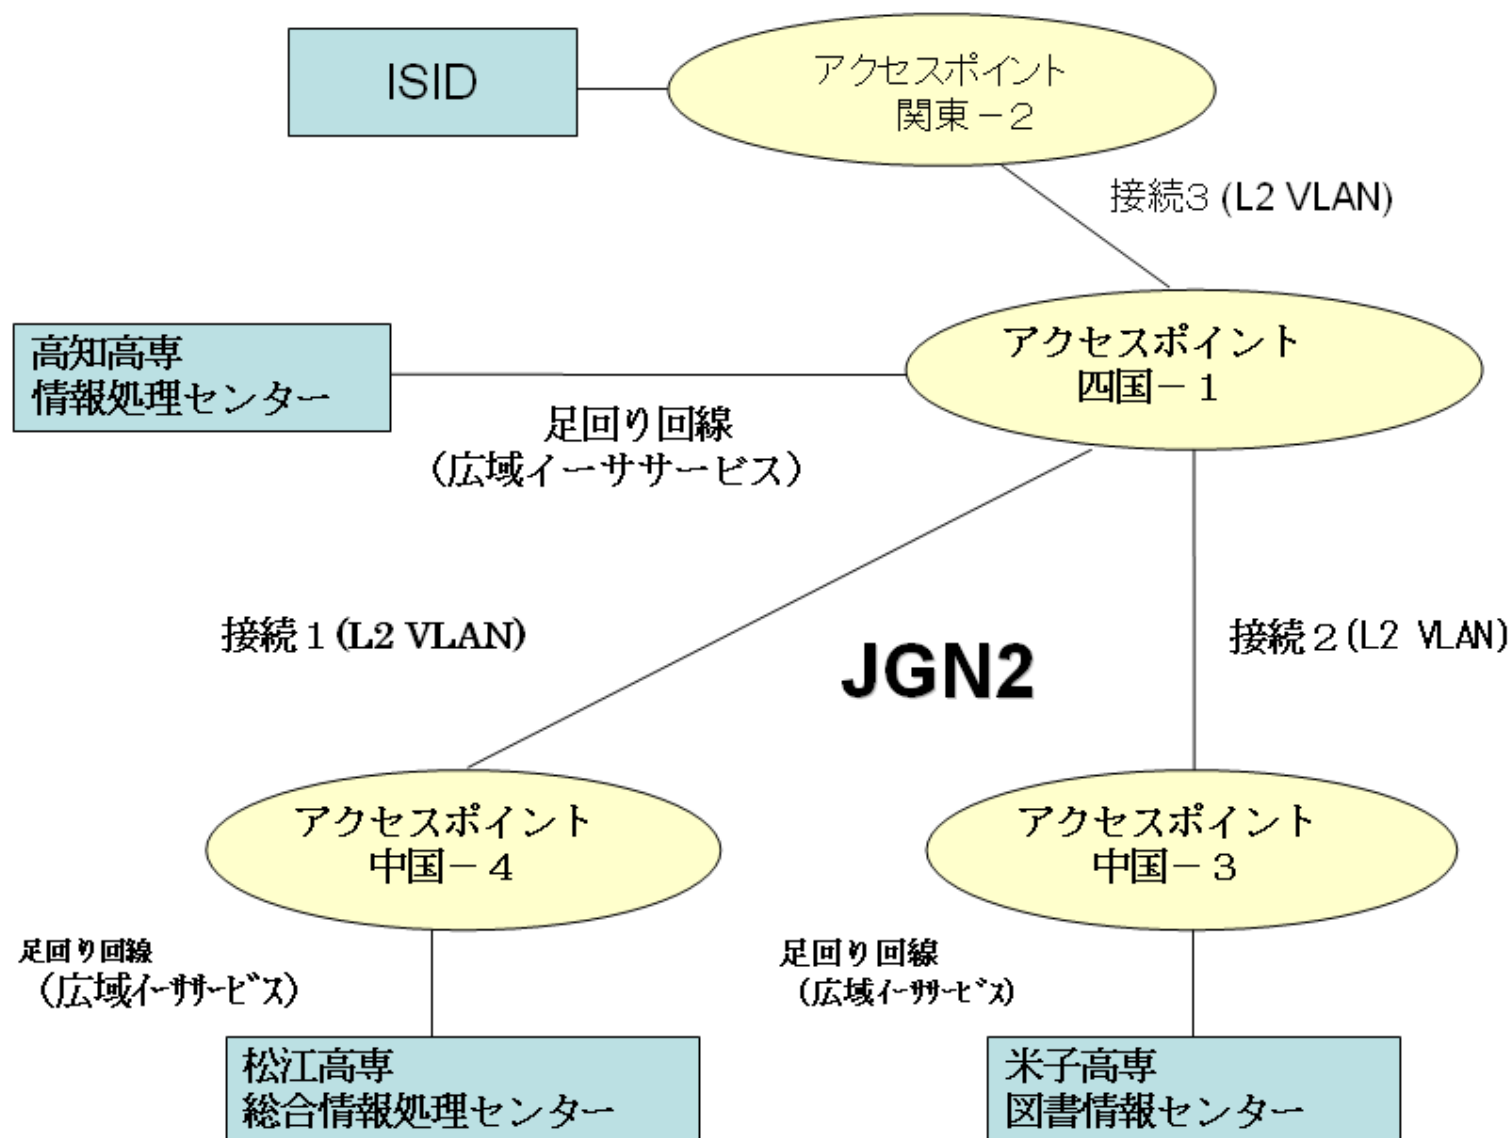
ISID

アクセスポイント
関東－2

接続3 (L2 VLAN)

高知高専
情報処理センター

アクセスポイント
四国－１

足回り回線
（広域イーササービス）

接続１(L2 VLAN)

JGN2

接続２(L2 VLAN)

アクセスポイント
中国－４

アクセスポイント
中国－３

足回り回線
（広域ｲｰｻｻｰﾋﾞｽ）

足回り回線
（広域ｲｰｻｻｰﾋﾞｽ）

松江高専
総合情報処理センター

米子高専
図書情報センター